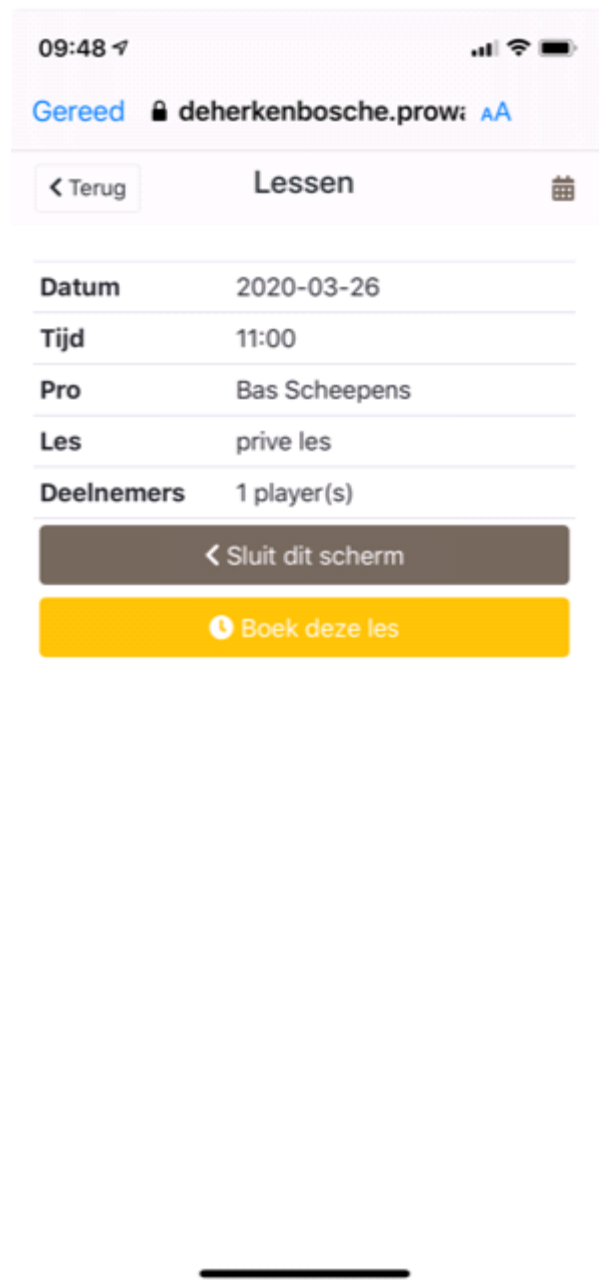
09:48

Gereed deherkenbosche.prow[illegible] AA

< Terug Lessen

| | |
|---|---|
| Datum | 2020-03-26 |
| Tijd | 11:00 |
| Pro | Bas Scheepens |
| Les | prive les |
| Deelnemers | 1 player(s) |

< Sluit dit scherm

Boek deze les